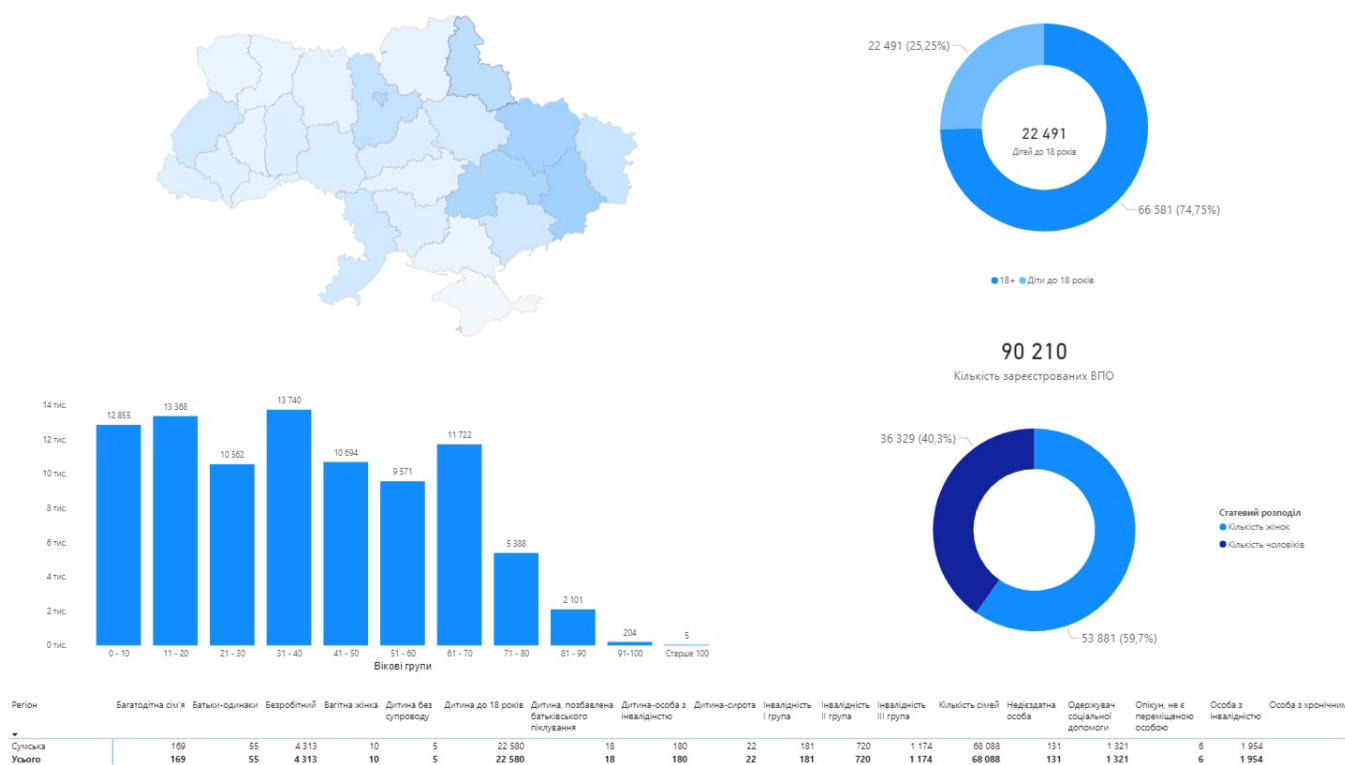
22 491 (25,25%)

22 491
Діти до 18 років

66 581 (74,75%)

18+ Діти до 18 років

90 210
Кількість зареєстрованих ВПО

14 тис.
12 тис.
10 тис.
8 тис.
6 тис.
4 тис.
2 тис.
0 тис.

| 0 - 10 | 11 - 20 | 21 - 30 | 31 - 40 | 41 - 50 | 51 - 60 | 61 - 70 | 71 - 80 | 81 - 90 | 91-100 | Старше 100 |
|---|---|---|---|---|---|---|---|---|---|---|
| 12 855 | 13 368 | 10 562 | 13 740 | 10 694 | 9 571 | 11 722 | 5 388 | 2 101 | 204 | 5 |

Вікові групи

36 329 (40,3%)

Статевий розподіл
Кількість жінок
Кількість чоловіків

53 881 (59,7%)

| Регіон | Багатодітна сім'я | Батьки-одинаки | Безробітний | Вагітна жінка | Дитина без супроводу | Дитина до 18 років | Дитина, позбавлена батьківського піклування | Дитина-особа з інвалідністю | Дитина-сирота | Інвалідність I група | Інвалідність II група | Інвалідність III група | Кількість сімей | Недієздатна особа | Одержувач соціальної допомоги | Опікун, не є переміщеною особою | Особа з інвалідністю | Особа з хронічним |
|---|---|---|---|---|---|---|---|---|---|---|---|---|---|---|---|---|---|---|
| Сумська | 169 | 55 | 4 313 | 10 | 5 | 22 580 | 18 | 180 | 22 | 181 | 720 | 1 174 | 68 088 | 131 | 1 321 | 6 | 1 954 | |
| Усього | 169 | 55 | 4 313 | 10 | 5 | 22 580 | 18 | 180 | 22 | 181 | 720 | 1 174 | 68 088 | 131 | 1 321 | 6 | 1 954 | |